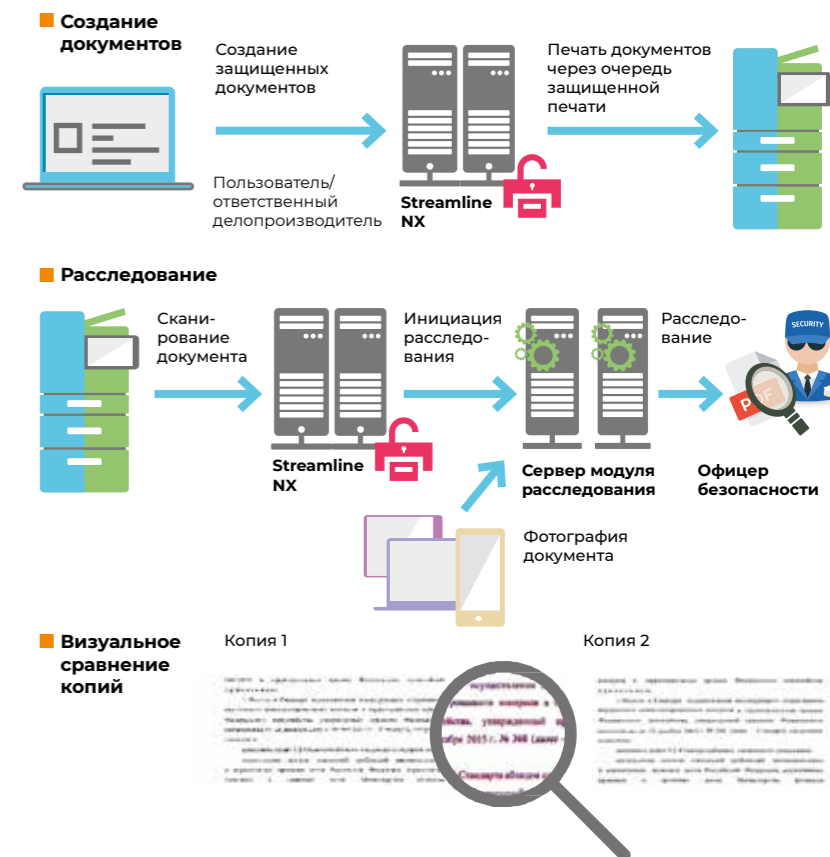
Создание документов

Создание защищенных документов

Пользователь/ ответственный делопроизводитель

Streamline NX

Печать документов через очередь защищенной печати

Расследование

Сканирование документа

Streamline NX

Инициация расследования

Сервер модуля расследования

Расследование

SECURITY

PDF

Офицер безопасности

Фотография документа

Визуальное сравнение копий

Копия 1

Копия 2

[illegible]